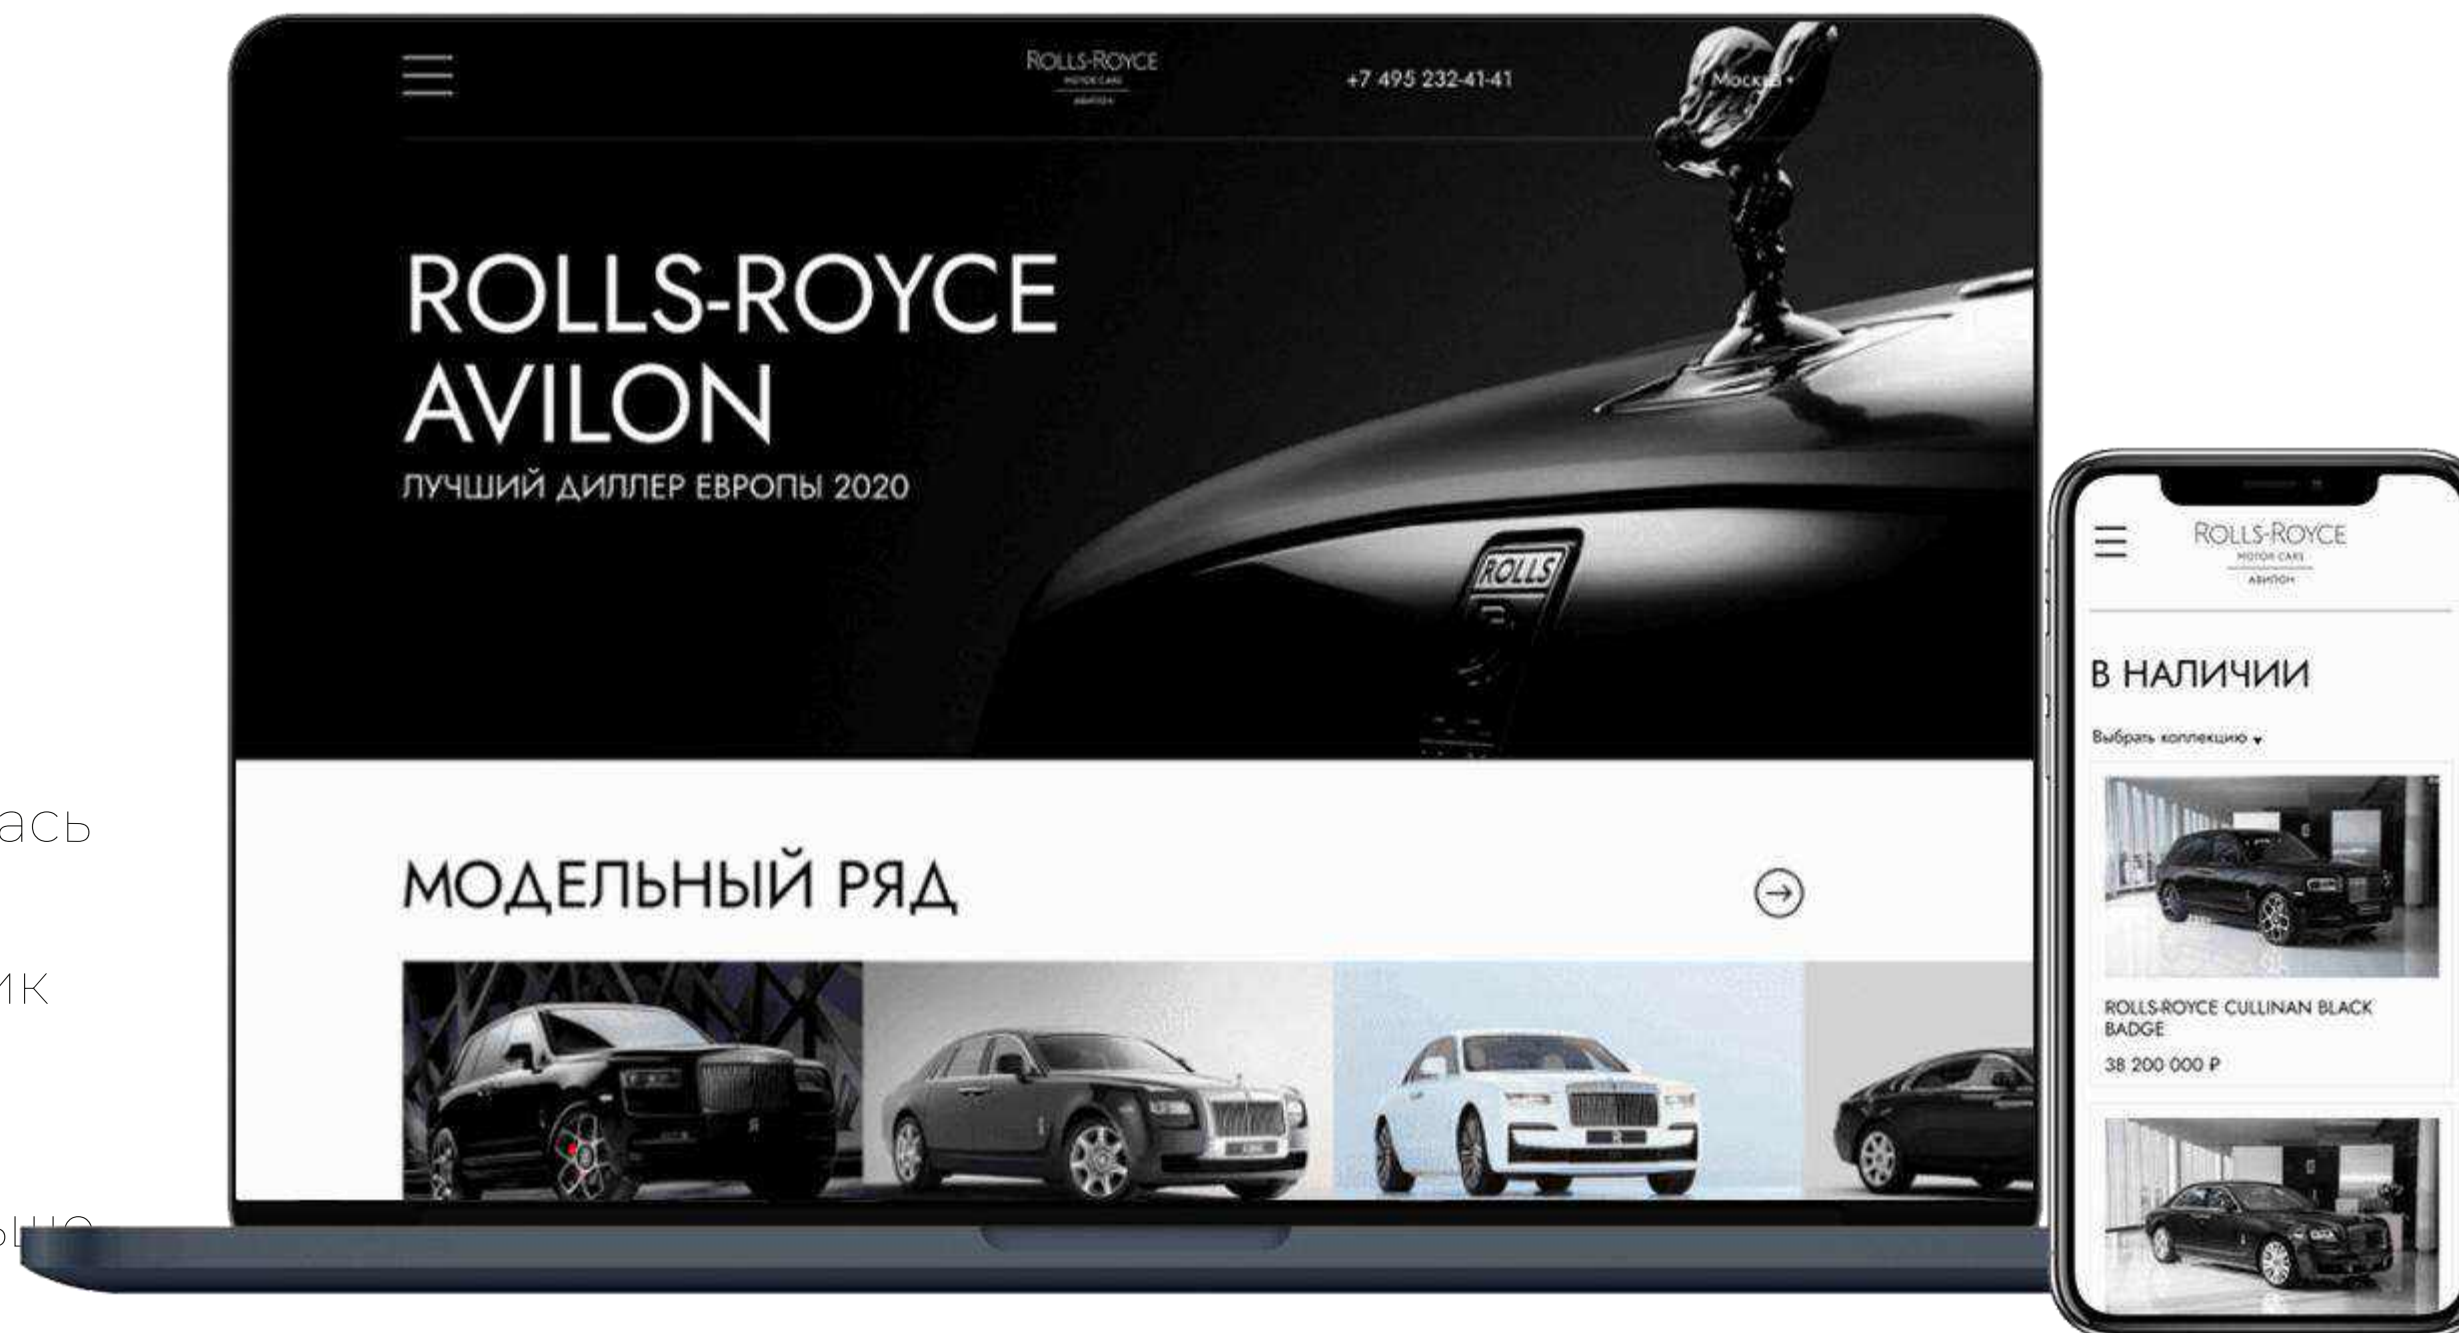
ась

ик

ROLLS-ROYCE
MOTOR CARS
АВИЛОН

+7 495 232-41-41

Москва

ROLLS-ROYCE AVILON

ЛУЧШИЙ ДИЛЛЕР ЕВРОПЫ 2020

ROLLS

МОДЕЛЬНЫЙ РЯД

ROLLS-ROYCE
MOTOR CARS
АВИЛОН

В НАЛИЧИИ

Выбрать коллекцию

ROLLS-ROYCE CULLINAN BLACK BADGE

38 200 000 ₽